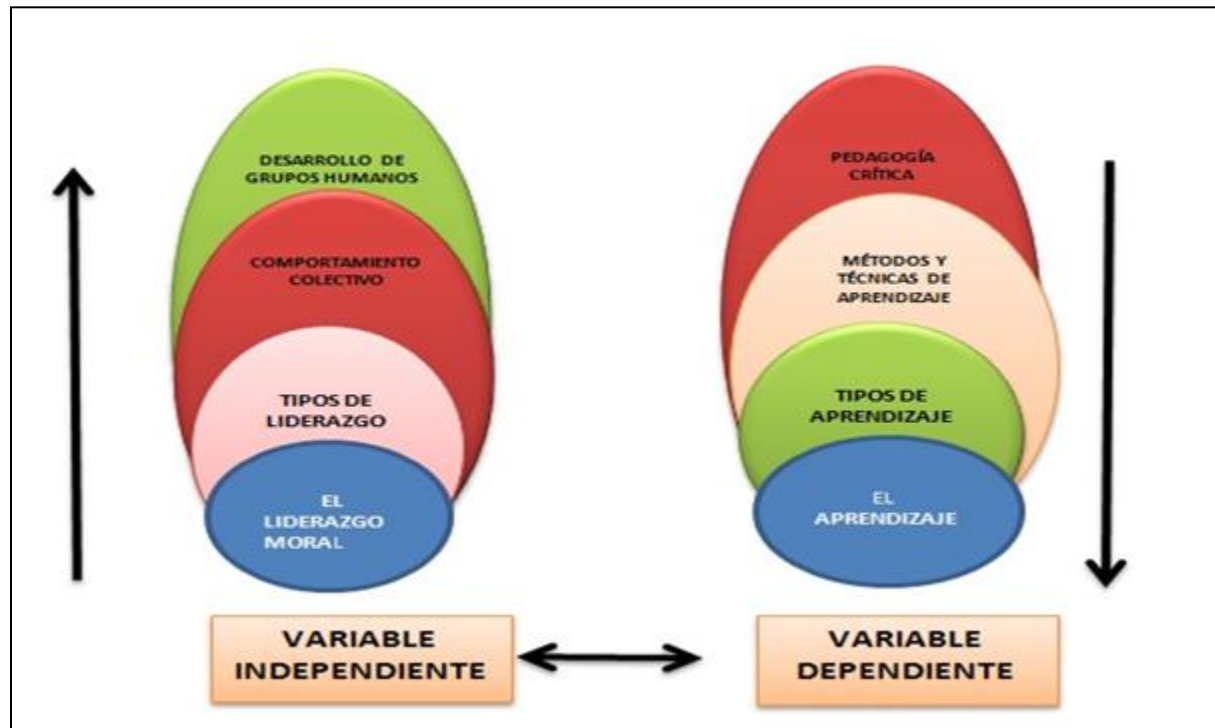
DESARROLLO DE GRUPOS HUMANOS

COMPORTAMIENTO COLECTIVO

TIPOS DE LIDERAZGO

EL LIDERAZGO MORAL

PEDAGOGÍA CRÍTICA

MÉTODOS Y TÉCNICAS DE APRENDIZAJE

TIPOS DE APRENDIZAJE

EL APRENDIZAJE

VARIABLE INDEPENDIENTE

VARIABLE DEPENDIENTE